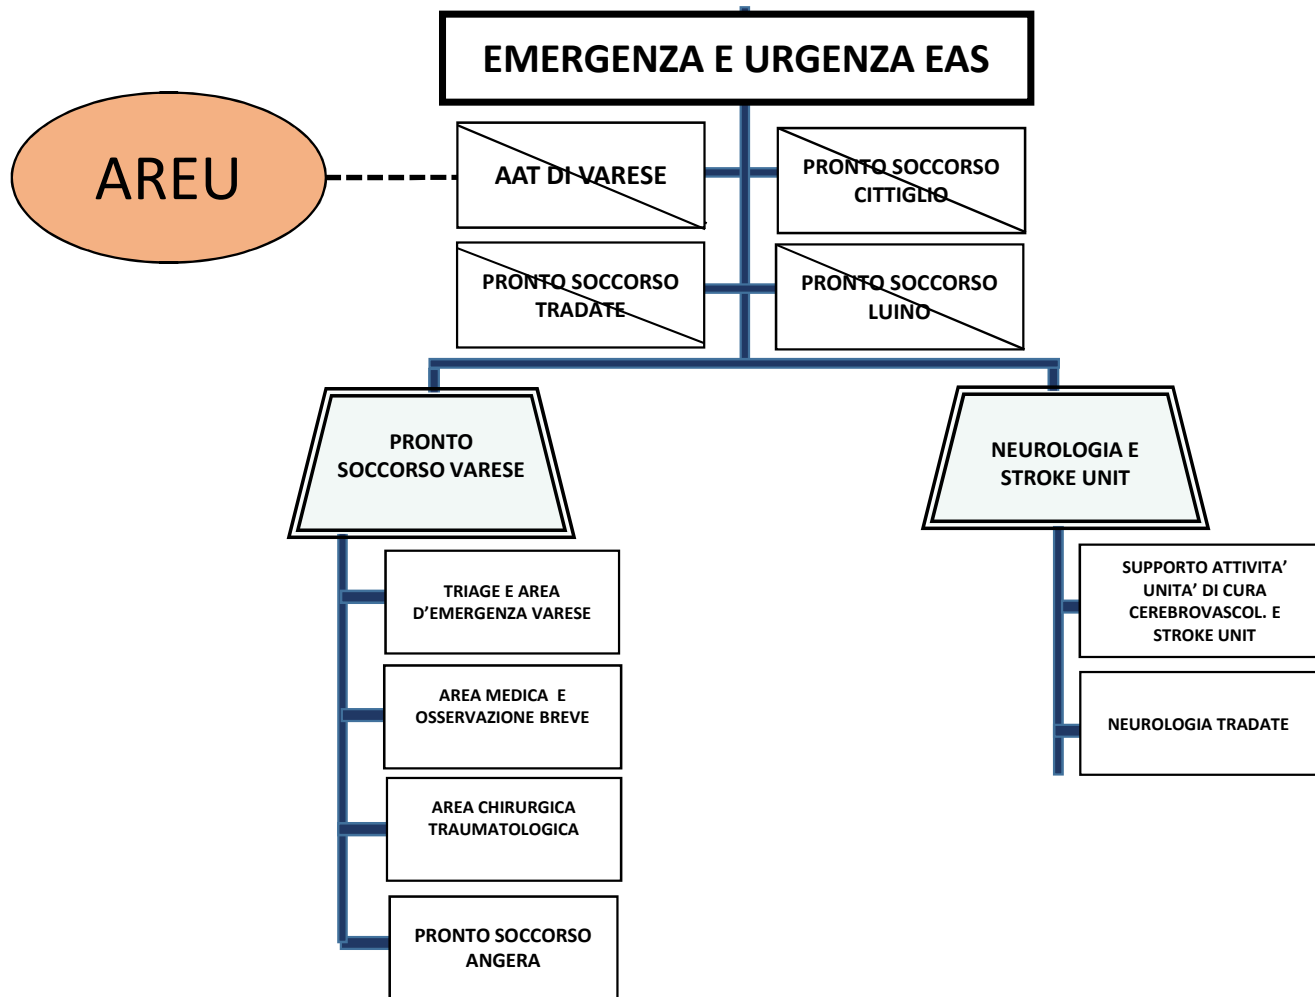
EMERGENZA E URGENZA EAS

AREU

AAT DI VARESE

PRONTO SOCCORSO CITTIGLIO

PRONTO SOCCORSO TRADATE

PRONTO SOCCORSO LUINO

PRONTO SOCCORSO VARESE

NEUROLOGIA E STROKE UNIT

TRIAGE E AREA D’EMERGENZA VARESE

AREA MEDICA E OSSERVAZIONE BREVE

AREA CHIRURGICA TRAUMATOLOGICA

PRONTO SOCCORSO ANGERA

SUPPORTO ATTIVITA’ UNITA’ DI CURA CEREBROVASCOL. E STROKE UNIT

NEUROLOGIA TRADATE